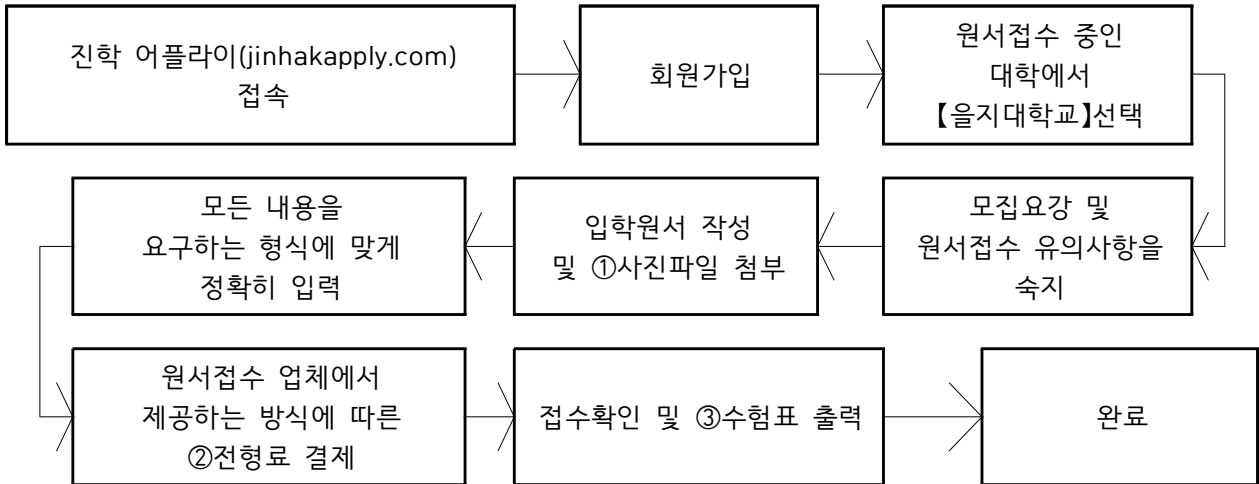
진학 어플라이(jinhakapply.com) 접속

회원가입

원서접수 중인 대학에서 【을지대학교】선택

모집요강 및 원서접수 유의사항을 숙지

입학원서 작성 및 ①사진파일 첨부

모든 내용을 요구하는 형식에 맞게 정확히 입력

원서접수 업체에서 제공하는 방식에 따른 ②전형료 결제

접수확인 및 ③수험표 출력

완료